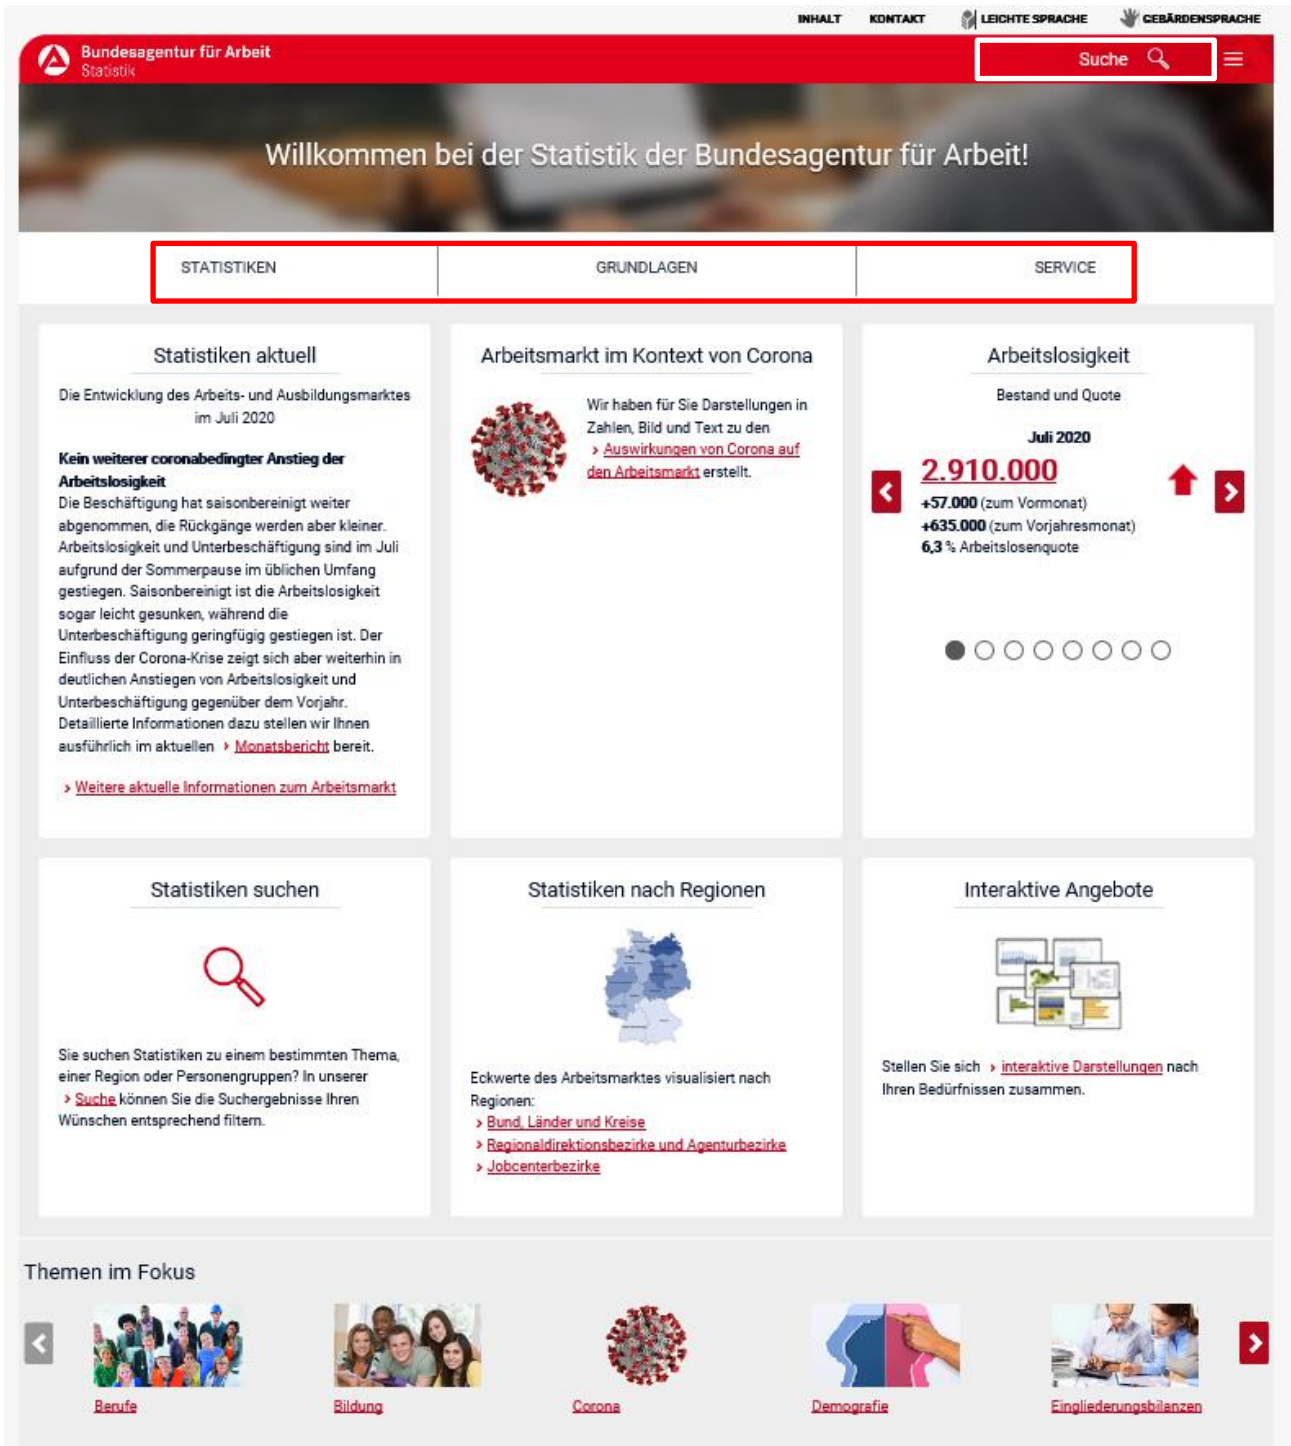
INHALT KONTAKT LEICHTE SPRACHE GEBÄRDENSPRACHE

Bundesagentur für Arbeit
Statistik

Suche

Willkommen bei der Statistik der Bundesagentur für Arbeit!

STATISTIKEN GRUNDLAGEN SERVICE

Statistiken aktuell

Die Entwicklung des Arbeits- und Ausbildungsmarktes im Juli 2020

Kein weiterer coronabedingter Anstieg der Arbeitslosigkeit
Die Beschäftigung hat saisonbereinigt weiter abgenommen, die Rückgänge werden aber kleiner. Arbeitslosigkeit und Unterbeschäftigung sind im Juli aufgrund der Sommerpause im üblichen Umfang gestiegen. Saisonbereinigt ist die Arbeitslosigkeit sogar leicht gesunken, während die Unterbeschäftigung geringfügig gestiegen ist. Der Einfluss der Corona-Krise zeigt sich aber weiterhin in deutlichen Anstiegen von Arbeitslosigkeit und Unterbeschäftigung gegenüber dem Vorjahr. Detaillierte Informationen dazu stellen wir Ihnen ausführlich im aktuellen › Monatsbericht bereit.

› Weitere aktuelle Informationen zum Arbeitsmarkt

Arbeitsmarkt im Kontext von Corona

Wir haben für Sie Darstellungen in Zahlen, Bild und Text zu den › Auswirkungen von Corona auf den Arbeitsmarkt erstellt.

Arbeitslosigkeit

Bestand und Quote

Juli 2020

2.910.000
+57.000 (zum Vormonat)
+635.000 (zum Vorjahresmonat)
6,3 % Arbeitslosenquote

Statistiken suchen

Sie suchen Statistiken zu einem bestimmten Thema, einer Region oder Personengruppen? In unserer › Suche können Sie die Suchergebnisse Ihren Wünschen entsprechend filtern.

Statistiken nach Regionen

Eckwerte des Arbeitsmarktes visualisiert nach Regionen:
› Bund, Länder und Kreise
› Regionaldirektionsbezirke und Agenturbezirke
› Jobcenterbezirke

Interaktive Angebote

Stellen Sie sich › interaktive Darstellungen nach Ihren Bedürfnissen zusammen.

Themen im Fokus

Berufe Bildung Corona Demografie Eingliederungsbilanzen